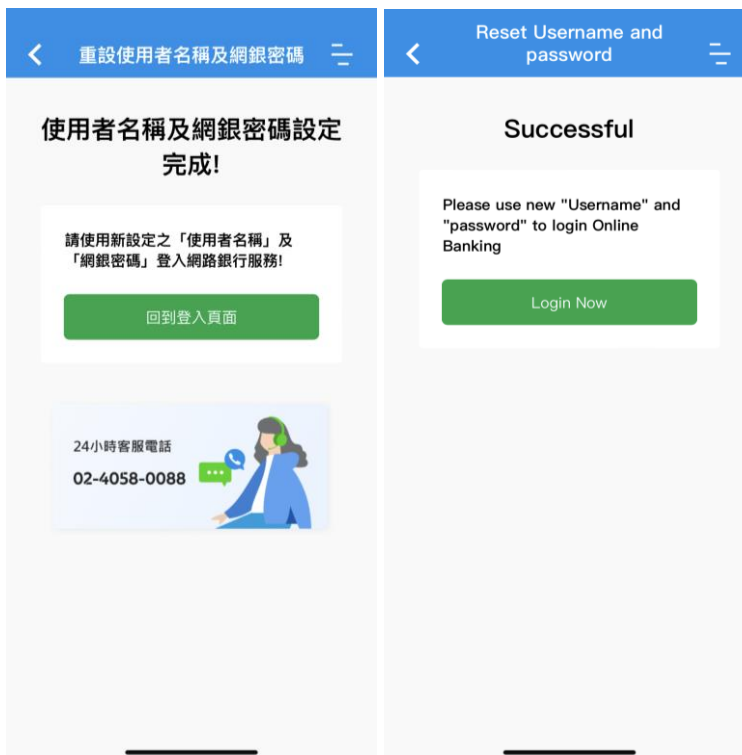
重設使用者名稱及網銀密碼

使用者名稱及網銀密碼設定完成!

請使用新設定之「使用者名稱」及「網銀密碼」登入網路銀行服務!

回到登入頁面

24小時客服電話

02-4058-0088

Reset Username and password

Successful

Please use new "Username" and "password" to login Online Banking

Login Now